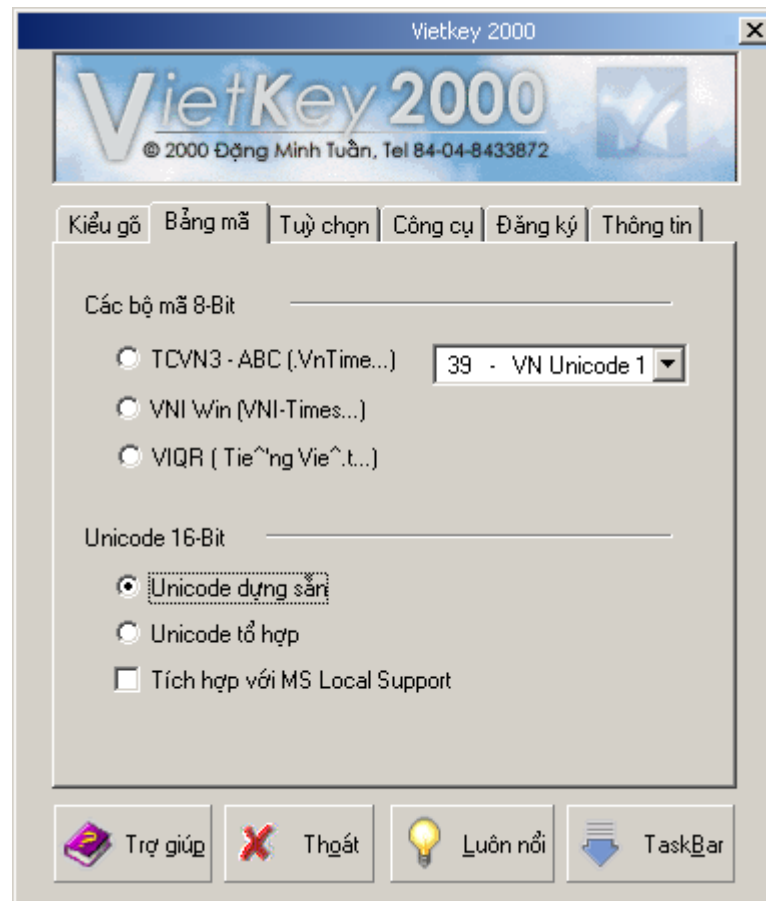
Vietkey 2000

VietKey 2000
© 2000 Đặng Minh Tuấn, Tel 84-04-8433872

Kiểu gõ | Bảng mã | Tuỳ chọn | Công cụ | Đăng ký | Thông tin

Các bộ mã 8-Bit

TCVN3 - ABC (.VnTime...)

39 - VN Unicode 1

VNI Win (VNI-Times...)

VIQR ( Tie^'ng Vie^.t...)

Unicode 16-Bit

Unicode dựng sẵn

Unicode tổ hợp

Tích hợp với MS Local Support

Trợ giúp

Thoát

Luôn nổi

TaskBar